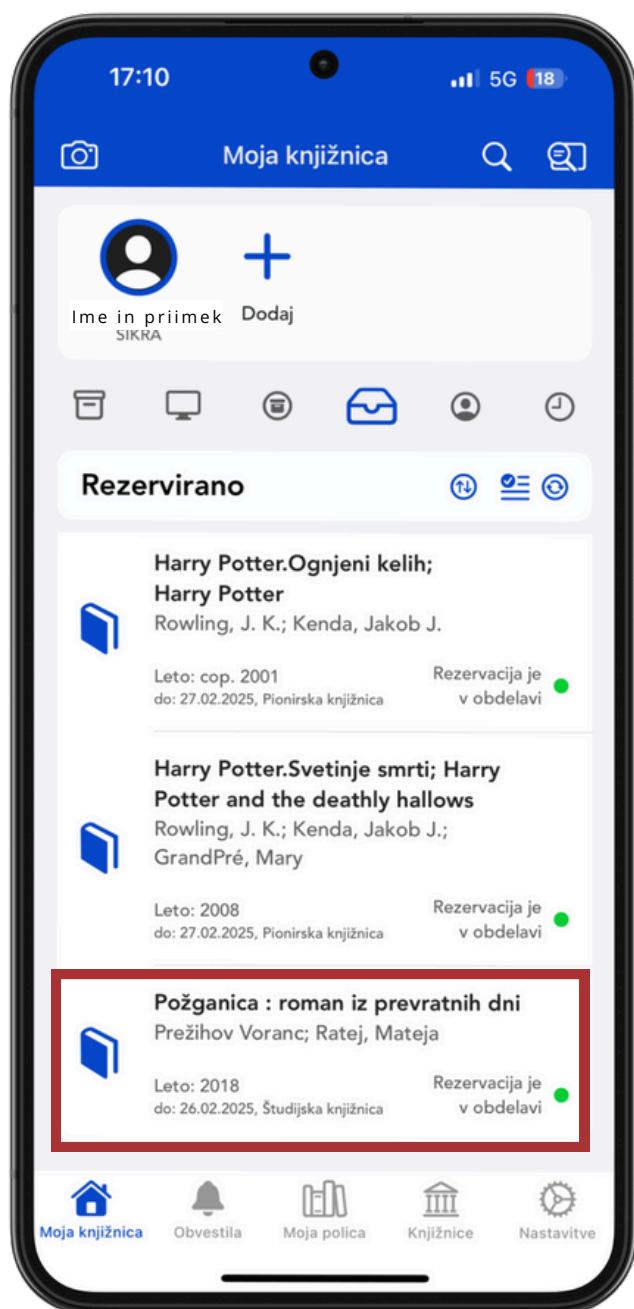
17:10

5G 18

Moja knjižnica

Ime in priimek
SIKRA

Dodaj

Rezervirano

Harry Potter.Ognjeni kelih; Harry Potter
Rowling, J. K.; Kenda, Jakob J.
Leto: cop. 2001
do: 27.02.2025, Pionirska knjižnica
Rezervacija je v obdelavi

Harry Potter.Svetinje smrti; Harry Potter and the deathly hallows
Rowling, J. K.; Kenda, Jakob J.; GrandPré, Mary
Leto: 2008
do: 27.02.2025, Pionirska knjižnica
Rezervacija je v obdelavi

Požganica : roman iz prevratnih dni
Prežihov Voranc; Ratej, Mateja
Leto: 2018
do: 26.02.2025, Študijska knjižnica
Rezervacija je v obdelavi

Moja knjižnica
Obvestila
Moja polica
Knjižnice
Nastavitve